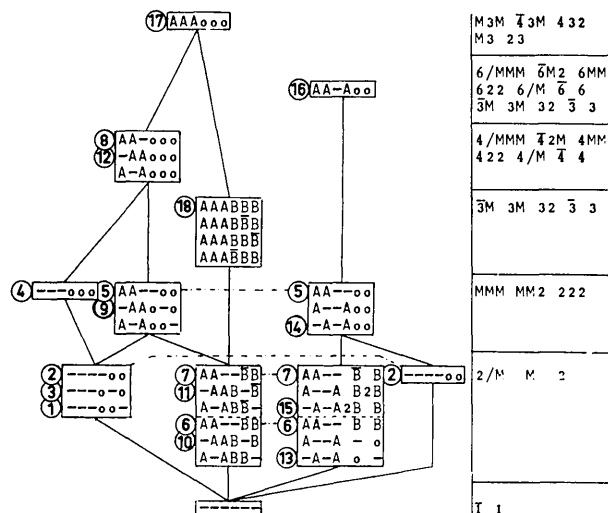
⑰ AAAooo

⑯ AA-Aoo

⑧ AA-ooo
⑫ -AAooo
A-Aooo

⑱ AAABB̄B̄
AAAB̄BB̄
AAABBB̄
AAAB̄B̄B

④ ---ooo ⑤ AA--oo
⑨ -AAo-o
A-Aoo-

⑤ AA--oo
A--Aoo
⑭ -A-Aoo

② ----oo
③ ---o-o
① ---oo-

⑦ AA--B̄B̄
⑪ -AAB-B̄
A-AB̄B-
⑥ AA--B̄B
⑩ -AAB-B
A-AB̄B-

⑦ AA-- B̄ B̄
A--A B2B
⑮ -A-A2B B̄
⑥ AA-- B̄ B
A--A - o
⑬ -A-A o -

② ----oo

M3M $\bar{4}$3M 432
M3 23

6/MMM $\bar{6}$M2 6MM
622 6/M $\bar{6}$ 6
$\bar{3}$M 3M 32 $\bar{3}$ 3

4/MMM $\bar{4}$2M 4MM
422 4/M $\bar{4}$ 4

$\bar{3}$M 3M 32 $\bar{3}$ 3

MMM MM2 222

2/M M 2

$\bar{1}$ 1